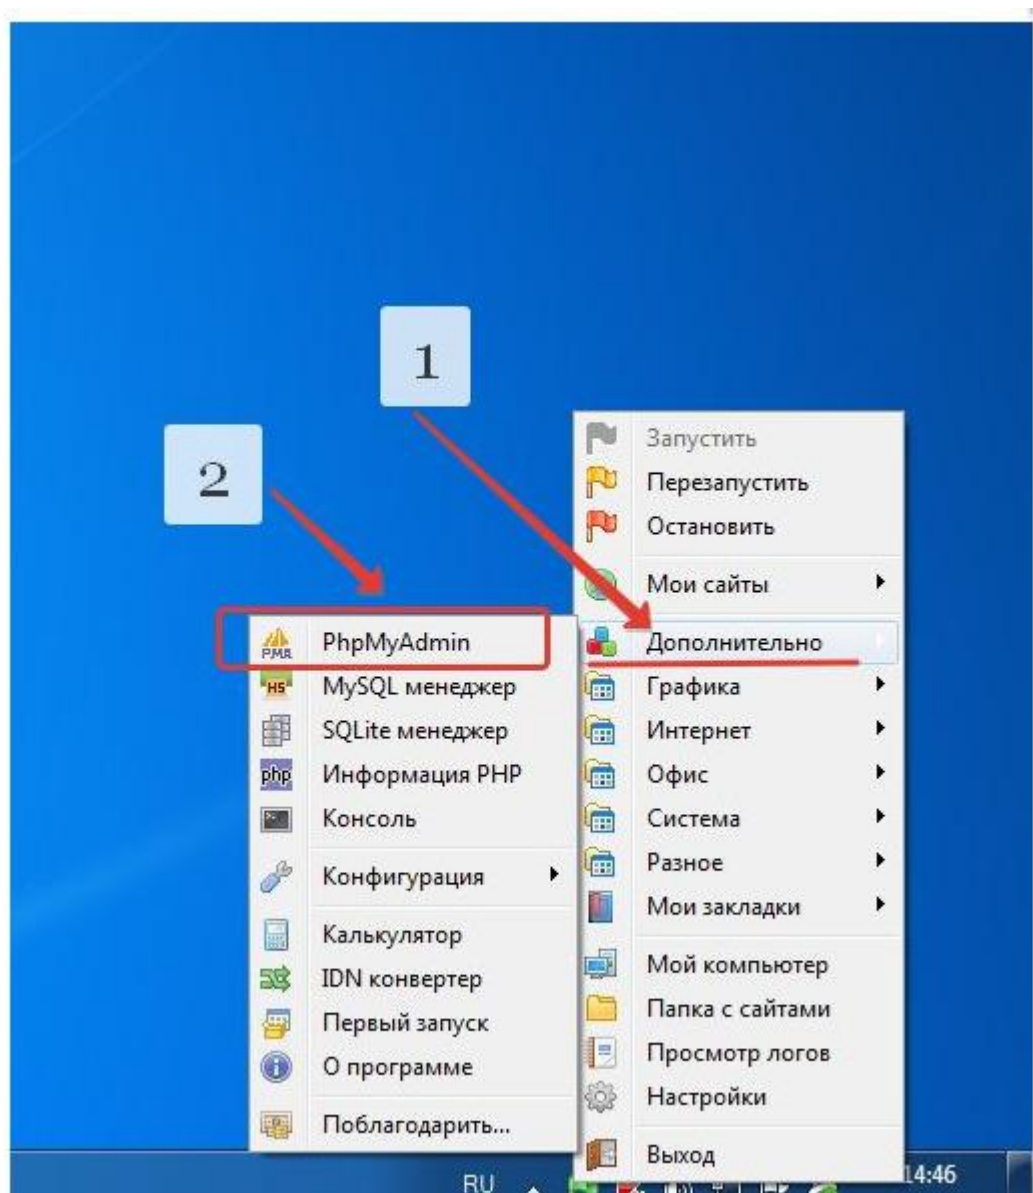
1

2

Запустить
Перезапустить
Остановить
Мои сайты
Дополнительно
Графика
Интернет
Офис
Система
Разное
Мои закладки
Мой компьютер
Папка с сайтами
Просмотр логов
Настройки
Выход

PhpMyAdmin
MySQL менеджер
SQLite менеджер
Информация PHP
Консоль
Конфигурация
Калькулятор
IDN конвертер
Первый запуск
О программе
Поблагодарить...

RU
14:46